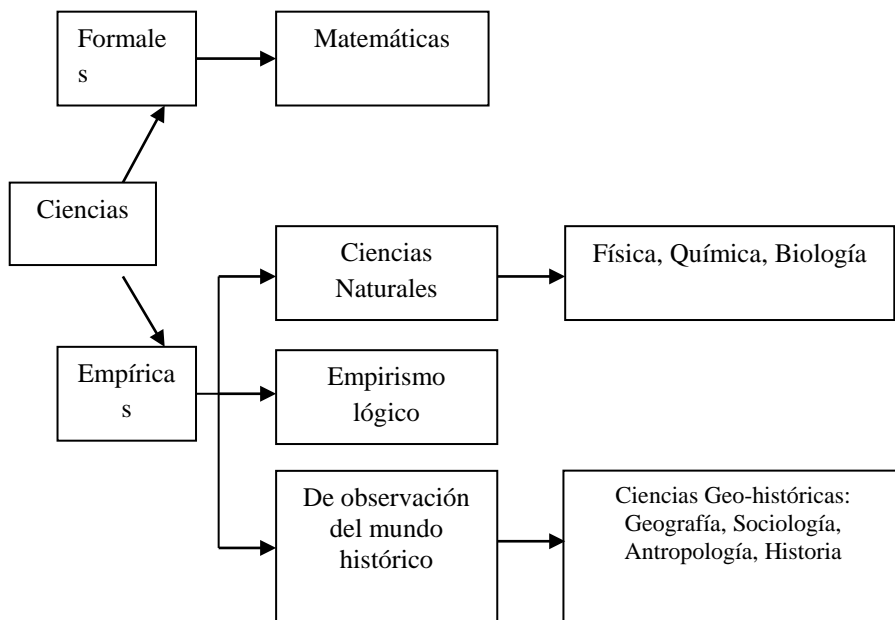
Formales

Matemáticas

Ciencias

Empíricas

Ciencias Naturales

Física, Química, Biología

Empirismo lógico

De observación del mundo histórico

Ciencias Geo-históricas: Geografía, Sociología, Antropología, Historia